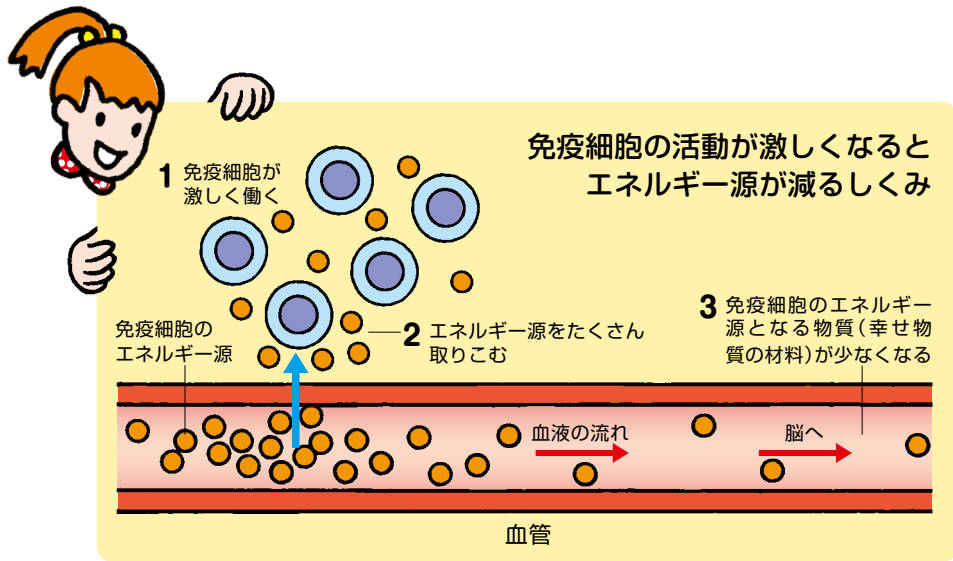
免疫細胞の活動が激しくなると
エネルギー源が減るしくみ

1 免疫細胞が激しく働く

免疫細胞のエネルギー源

2 エネルギー源をたくさん取りこむ

3 免疫細胞のエネルギー源となる物質（幸せ物質の材料）が少なくなる

血液の流れ

脳へ

血管